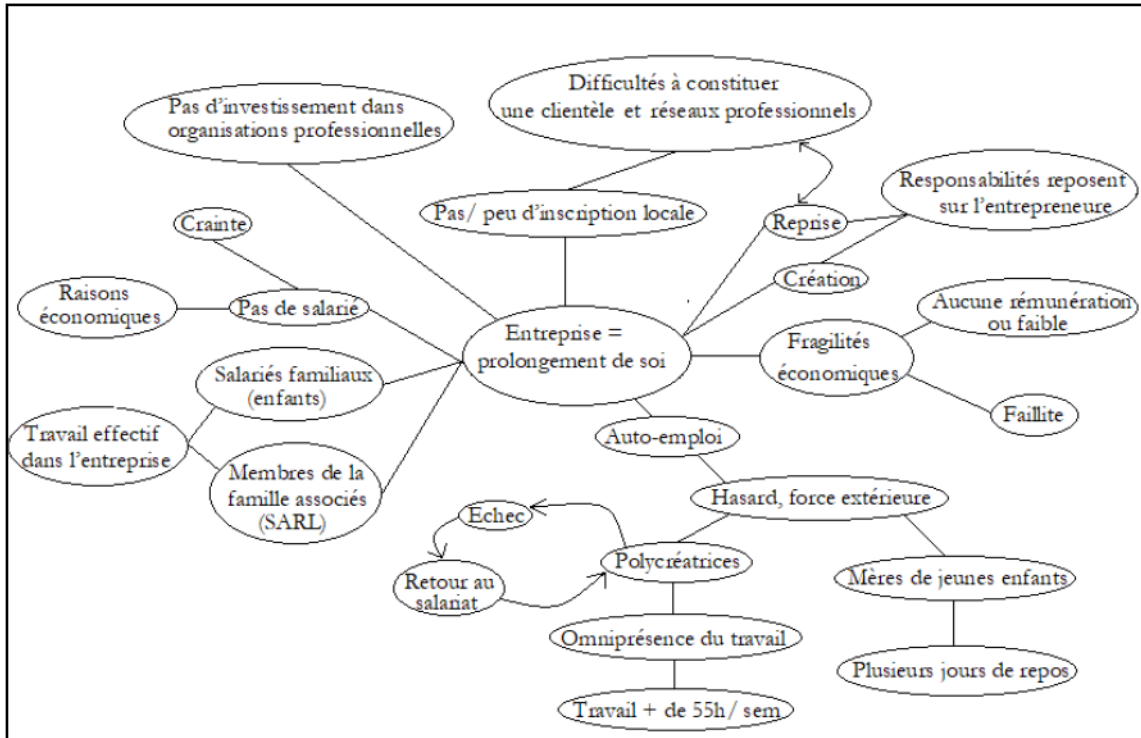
Difficultés à constituer une clientèle et réseaux professionnels

Pas d'investissement dans organisations professionnelles

Responsabilités reposent sur l'entrepreneure

Pas/ peu d'inscription locale

Reprise

Crainte

Création

Raisons économiques

Pas de salarié

Aucune rémunération ou faible

Entreprise = prolongement de soi

Fragilités économiques

Salariés familiaux (enfants)

Faillite

Travail effectif dans l'entreprise

Auto-emploi

Membres de la famille associés (SARL)

Hasard, force extérieure

Echec

Polycréatrices

Retour au salariat

Mères de jeunes enfants

Omniprésence du travail

Plusieurs jours de repos

Travail + de 55h / sem